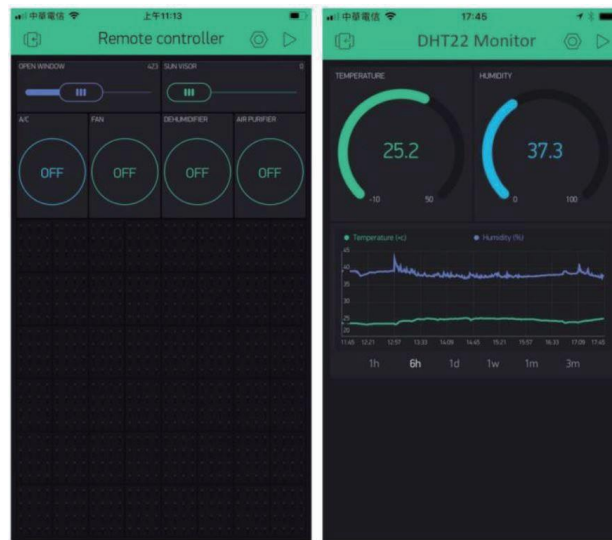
中華電信 上午11:13

Remote controller

OPEN WINDOW 423

SUN VISOR 0

A/C

OFF

FAN

OFF

DEHUMIDIFIER

OFF

AIR PURIFIER

OFF

中華電信 17:45

DHT22 Monitor

TEMPERATURE

25.2

-10 50

HUMIDITY

37.3

0 100

Temperature (°C)

Humidity (%)

45

40

35

30

25

20

11:45 12:21 12:57 13:33 14:09 14:45 15:21 15:57 16:33 17:09 17:45

1h 6h 1d 1w 1m 3m